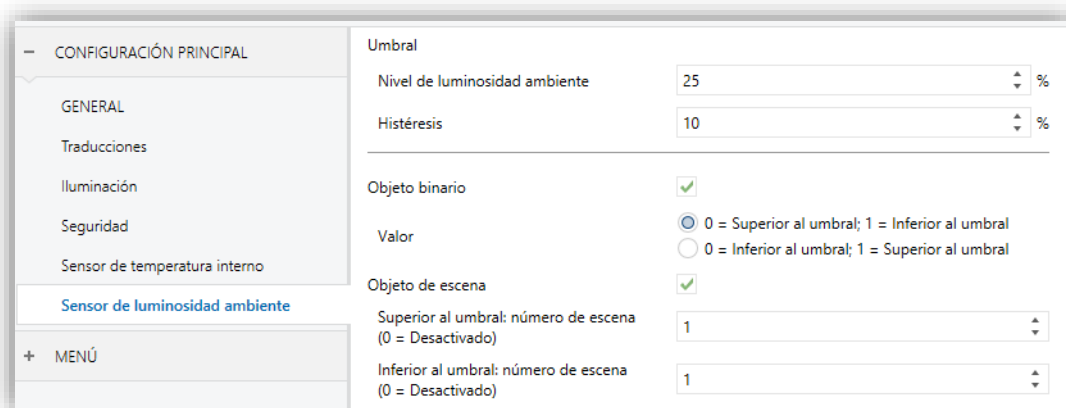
− CONFIGURACIÓN PRINCIPAL

GENERAL

Traducciones

Iluminación

Seguridad

Sensor de temperatura interno

Sensor de luminosidad ambiente

+ MENÚ

Umbral

Nivel de luminosidad ambiente 25 %

Histéresis 10 %

Objeto binario

Valor
0 = Superior al umbral; 1 = Inferior al umbral
0 = Inferior al umbral; 1 = Superior al umbral

Objeto de escena

Superior al umbral: número de escena (0 = Desactivado) 1

Inferior al umbral: número de escena (0 = Desactivado) 1